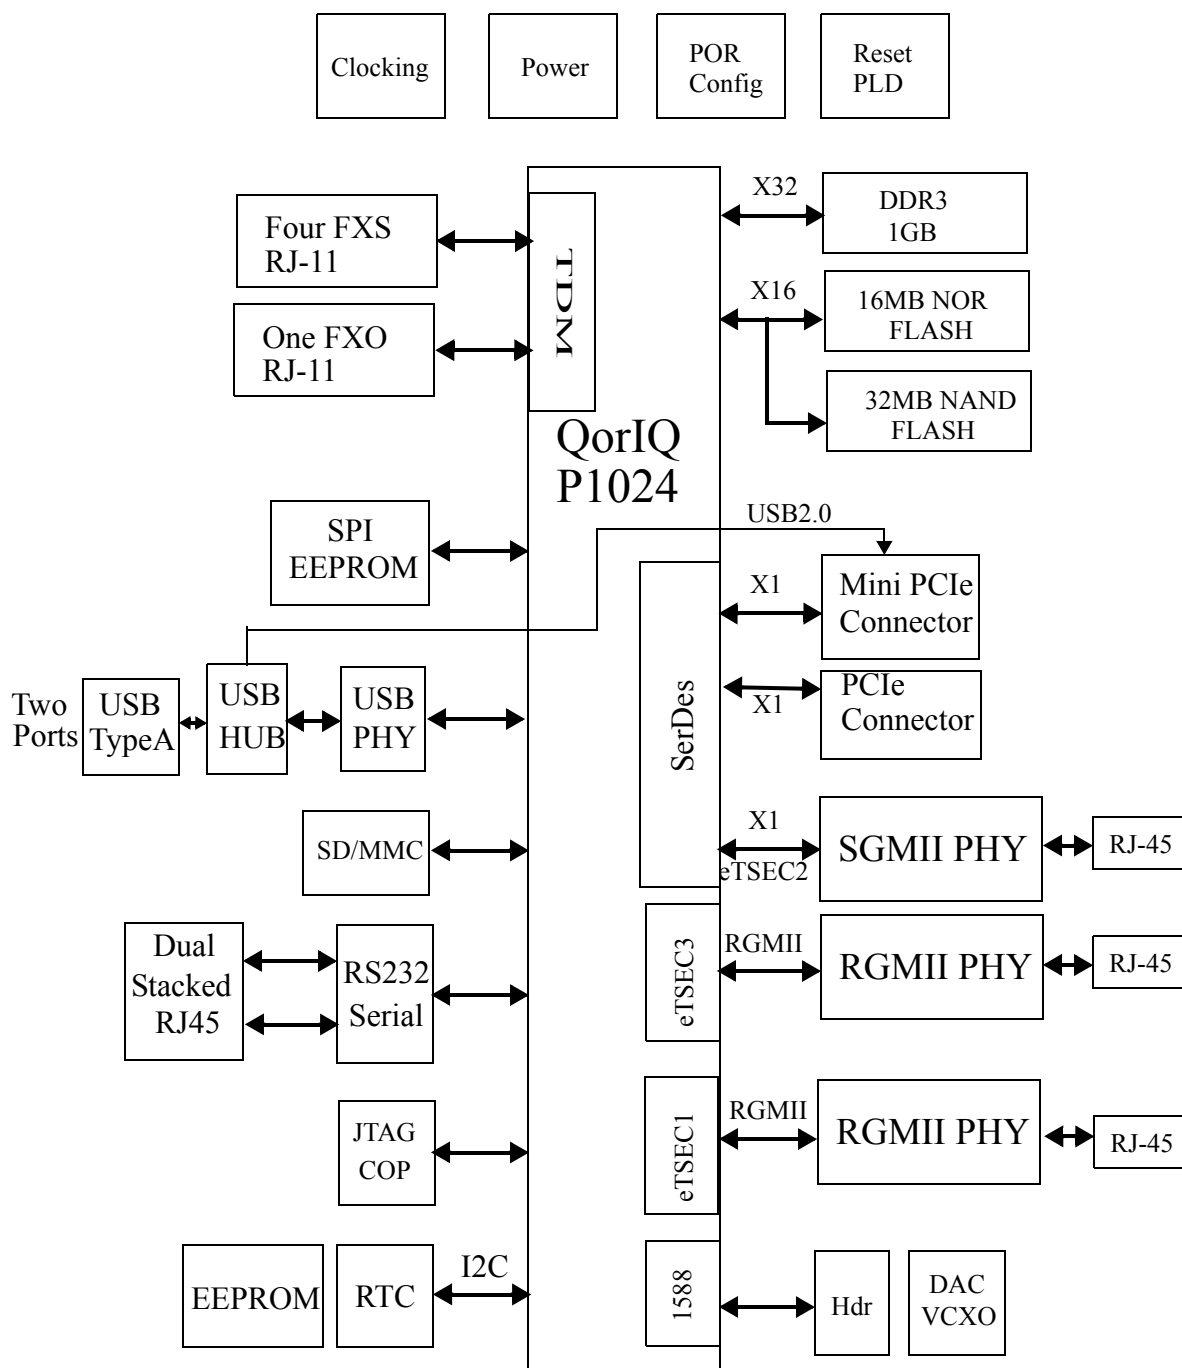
Clocking

Power

POR Config

Reset PLD

Four FXS RJ-11

One FXO RJ-11

TDM

X32

DDR3 1GB

X16

16MB NOR FLASH

32MB NAND FLASH

QorIQ P1024

SPI EEPROM

USB2.0

SerDes

X1

Mini PCIe Connector

X1

PCIe Connector

Two Ports

USB TypeA

USB HUB

USB PHY

SD/MMC

X1

eTSEC2

SGMII PHY

RJ-45

Dual Stacked RJ45

RS232 Serial

eTSEC3

RGMII

RGMII PHY

RJ-45

JTAG COP

eTSEC1

RGMII

RGMII PHY

RJ-45

EEPROM

RTC

I2C

1588

Hdr

DAC VCXO